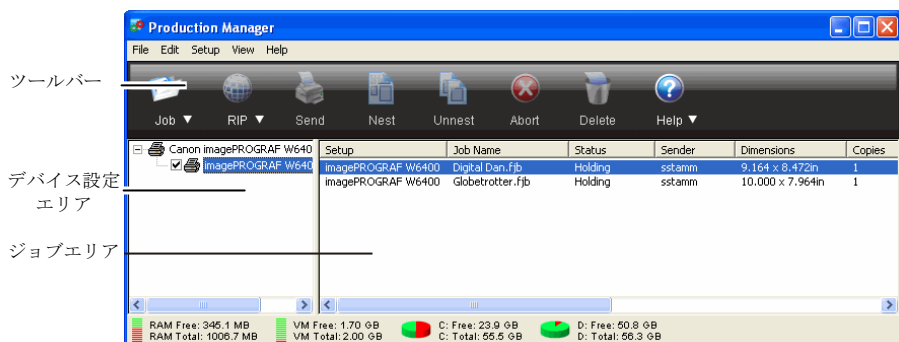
Production Manager

File Edit Setup View Help

ツールバー

Job ▼ RIP ▼ Send Nest Unnest Abort Delete Help ▼

Canon imagePROGRAF W640
imagePROGRAF W640

デバイス設定エリア

ジョブエリア

| Setup | Job Name | Status | Sender | Dimensions | Copies |
|---|---|---|---|---|---|
| imagePROGRAF W6400 | Digital Dan.fjb | Holding | sstamm | 9.164 x 8.472in | 1 |
| imagePROGRAF W6400 | Globetrotter.fjb | Holding | sstamm | 10.000 x 7.964in | 1 |

RAM Free: 345.1 MB
RAM Total: 1006.7 MB
VM Free: 1.70 GB
VM Total: 2.00 GB
C: Free: 23.9 GB
C: Total: 55.5 GB
D: Free: 50.8 GB
D: Total: 56.3 GB